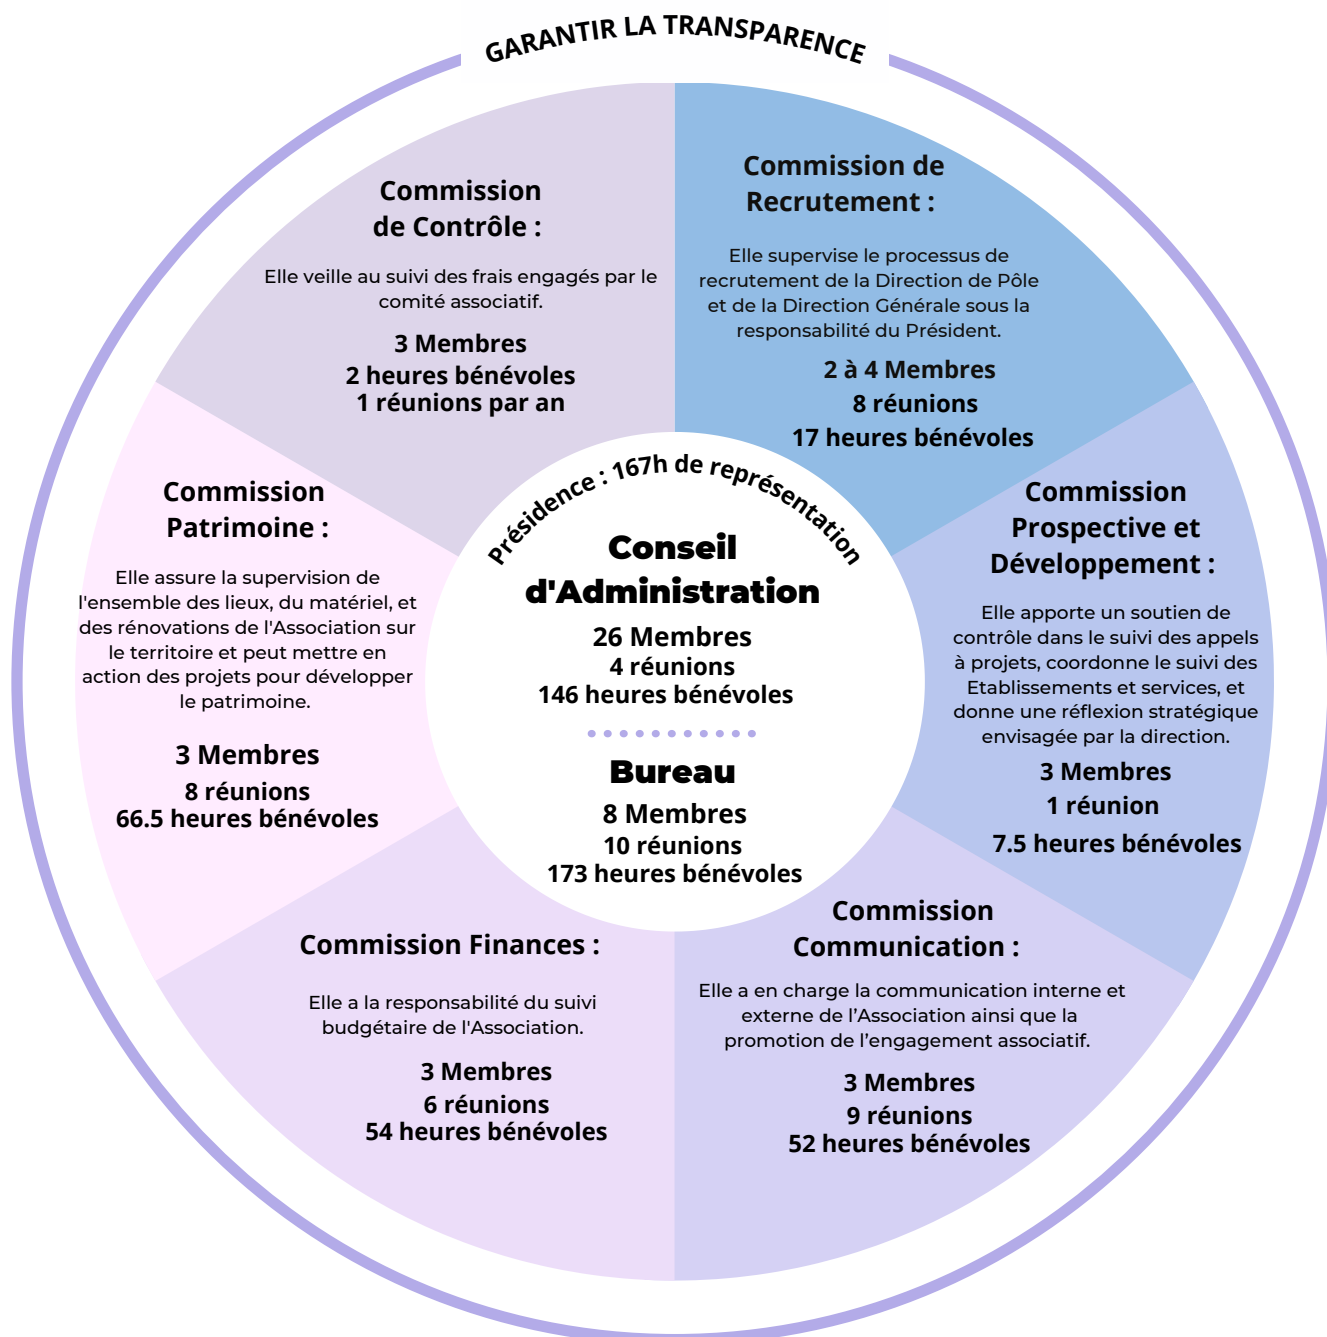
GARANTIR LA TRANSPARENCE

Commission de Contrôle :

Elle veille au suivi des frais engagés par le comité associatif.

3 Membres
2 heures bénévoles
1 réunions par an

Commission de Recrutement :

Elle supervise le processus de recrutement de la Direction de Pôle et de la Direction Générale sous la responsabilité du Président.

2 à 4 Membres
8 réunions
17 heures bénévoles

Commission Patrimoine :

Elle assure la supervision de l'ensemble des lieux, du matériel, et des rénovations de l'Association sur le territoire et peut mettre en action des projets pour développer le patrimoine.

3 Membres
8 réunions
66.5 heures bénévoles

Présidence : 167h de représentation

Conseil d'Administration
26 Membres
4 réunions
146 heures bénévoles

Bureau
8 Membres
10 réunions
173 heures bénévoles

Commission Prospective et Développement :

Elle apporte un soutien de contrôle dans le suivi des appels à projets, coordonne le suivi des Etablissements et services, et donne une réflexion stratégique envisagée par la direction.

3 Membres
1 réunion
7.5 heures bénévoles

Commission Finances :

Elle a la responsabilité du suivi budgétaire de l'Association.

3 Membres
6 réunions
54 heures bénévoles

Commission Communication :

Elle a en charge la communication interne et externe de l'Association ainsi que la promotion de l'engagement associatif.

3 Membres
9 réunions
52 heures bénévoles